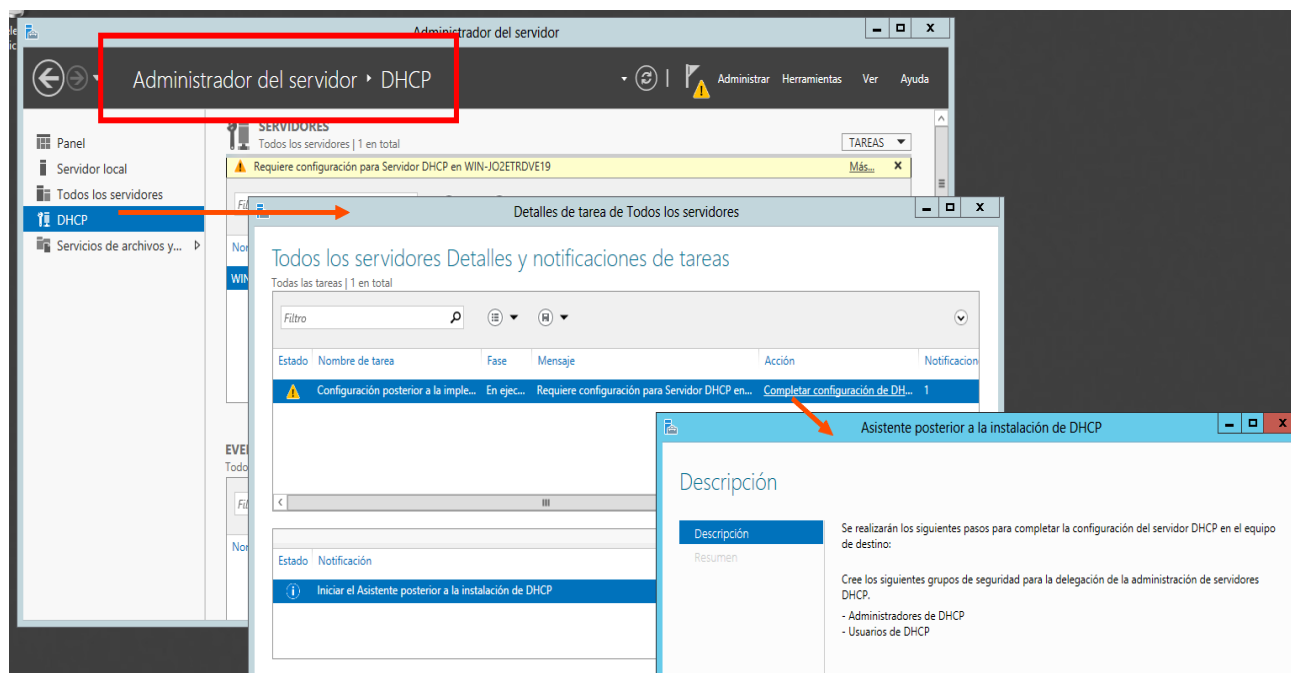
Administrador del servidor

Administrador del servidor ‣ DHCP

Administrar Herramientas Ver Ayuda

Panel
Servidor local
Todos los servidores
DHCP
Servicios de archivos y...

SERVIDORES
Todos los servidores | 1 en total
TAREAS
Requiere configuración para Servidor DHCP en WIN-JO2ETRDVE19
Más...

Fil
Nor
WIN

EVE
Todo
Fil
Nor

Detalles de tarea de Todos los servidores

Todos los servidores Detalles y notificaciones de tareas
Todas las tareas | 1 en total

Filtro

| Estado | Nombre de tarea | Fase | Mensaje | Acción | Notificacion |
|---|---|---|---|---|---|
| | Configuración posterior a la imple... | En ejec... | Requiere configuración para Servidor DHCP en... | Completar configuración de DH... | 1 |

| Estado | Notificación |
|---|---|
| | Iniciar el Asistente posterior a la instalación de DHCP |

Asistente posterior a la instalación de DHCP

Descripción

Descripción
Resumen

Se realizarán los siguientes pasos para completar la configuración del servidor DHCP en el equipo de destino:

Cree los siguientes grupos de seguridad para la delegación de la administración de servidores DHCP.
- Administradores de DHCP
- Usuarios de DHCP